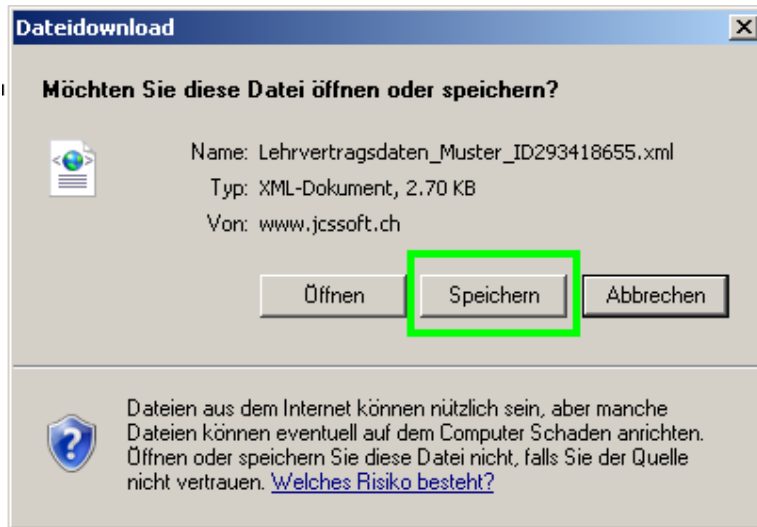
Dateidownload

Möchten Sie diese Datei öffnen oder speichern?

Name: Lehrvertragsdaten_Muster_ID293418655.xml
Typ: XML-Dokument, 2.70 KB
Von: www.jcssoft.ch

Öffnen
Speichern
Abbrechen

Dateien aus dem Internet können nützlich sein, aber manche Dateien können eventuell auf dem Computer Schaden anrichten. Öffnen oder speichern Sie diese Datei nicht, falls Sie der Quelle nicht vertrauen. Welches Risiko besteht?